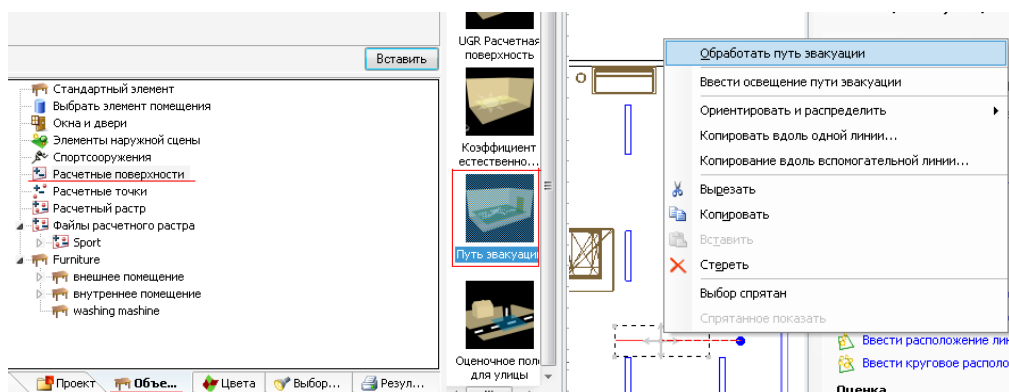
Вставить

Стандартный элемент
Выбрать элемент помещения
Окна и двери
Элементы наружной сцены
Спортсооружения
Расчетные поверхности
Расчетные точки
Расчетный растр
Файлы расчетного растра
Sport
Furniture
внешнее помещение
внутреннее помещение
washing mashine

Проект
Объе...
Цвета
Выбор...
Резул...

UGR Расчетная поверхность
Коэффициент естественно...
Путь эвакуации
Оценочное поле для улицы

Обработать путь эвакуации
Ввести освещение пути эвакуации
Ориентировать и распределить
Копировать вдоль одной линии...
Копирование вдоль вспомогательной линии...
Вырезать
Копировать
Вставить
Стереть
Выбор спрятан
Спрятанное показать

Ввести расположение ли
Ввести круговое располо
Оценка